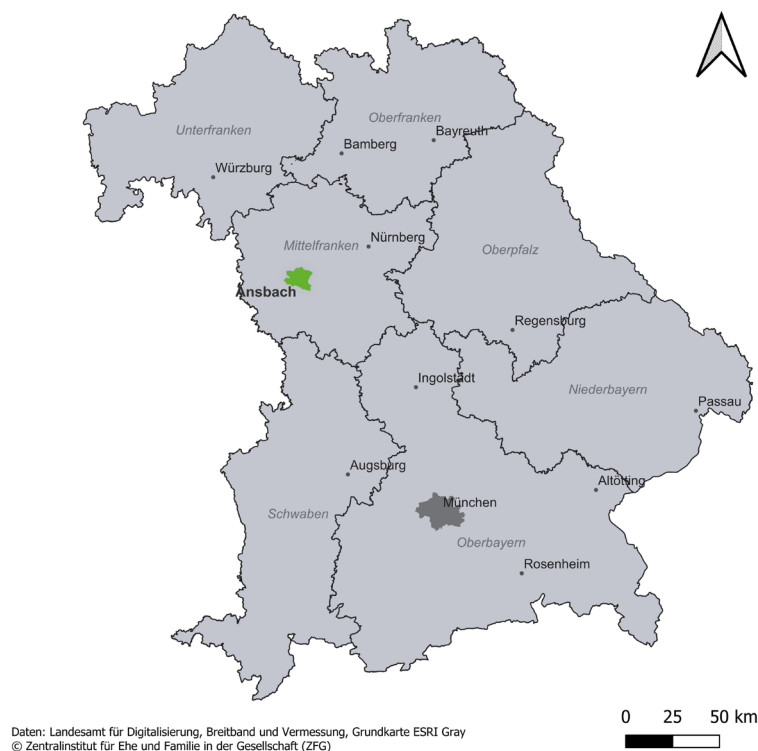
Unterfranken
Oberfranken
Bamberg
Bayreuth
Würzburg
Mittelfranken
Nürnberg
Oberpfalz
Ansbach
Regensburg
Ingolstadt
Niederbayern
Passau
Augsburg
Altötting
Schwaben
München
Oberbayern
Rosenheim

Daten: Landesamt für Digitalisierung, Breitband und Vermessung, Grundkarte ESRI Gray
© Zentralinstitut für Ehe und Familie in der Gesellschaft (ZFG)

0 25 50 km